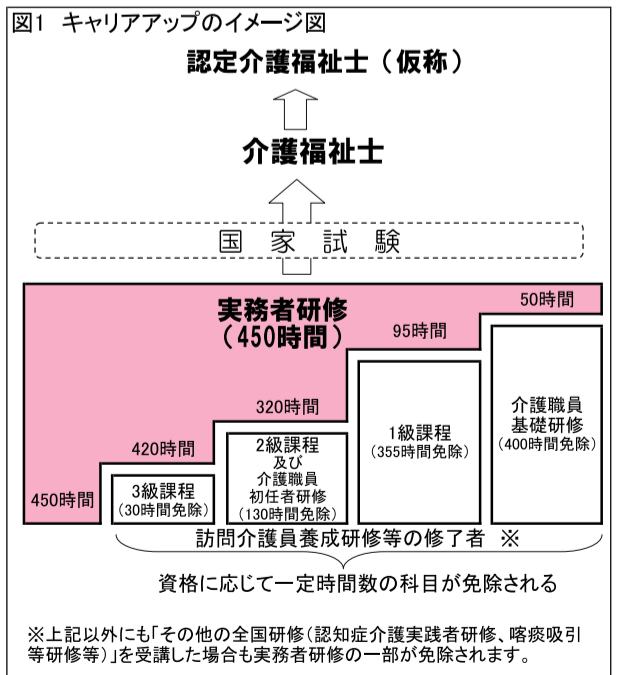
図1 キャリアアップのイメージ図

認定介護福祉士（仮称）

介護福祉士

国 家 試 験

実務者研修
（450時間）

50時間

95時間

320時間

420時間

450時間

3級課程
（30時間免除）

2級課程
及び
介護職員
初任者研修
（130時間免除）

1級課程
（355時間免除）

介護職員
基礎研修
（400時間免除）

訪問介護員養成研修等の修了者 ※

資格に応じて一定時間数の科目が免除される

※上記以外にも「その他の全国研修（認知症介護実践者研修、喀痰吸引等研修等）」を受講した場合も実務者研修の一部が免除されます。